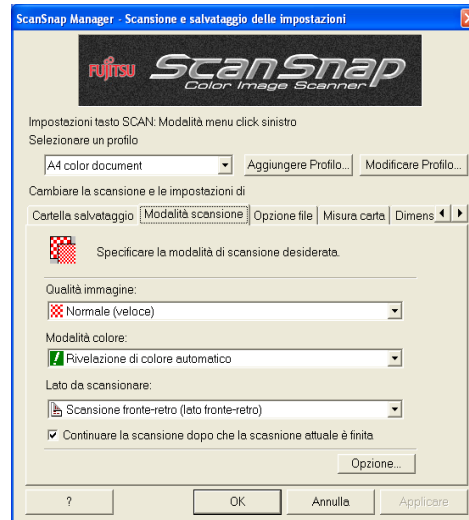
ScanSnap Manager - Scansione e salvataggio delle impostazioni

FUJITSU ScanSnap Color Image Scanner

Impostazioni tasto SCAN: Modalità menu click sinistro
Selezionare un profilo

A4 color document | Aggiungere Profilo... | Modificare Profilo...

Cambiare la scansione e le impostazioni di

Cartella salvataggio | Modalità scansione | Opzione file | Misura carta | Dimens

Specificare la modalità di scansione desiderata.

Qualità immagine:
Normale (veloce)

Modalità colore:
Rivelazione di colore automatico

Lato da scansionare:
Scansione fronte-retro (lato fronte-retro)

Continuare la scansione dopo che la scasnione attuale è finita

Opzione...

? | OK | Annulla | Applicare